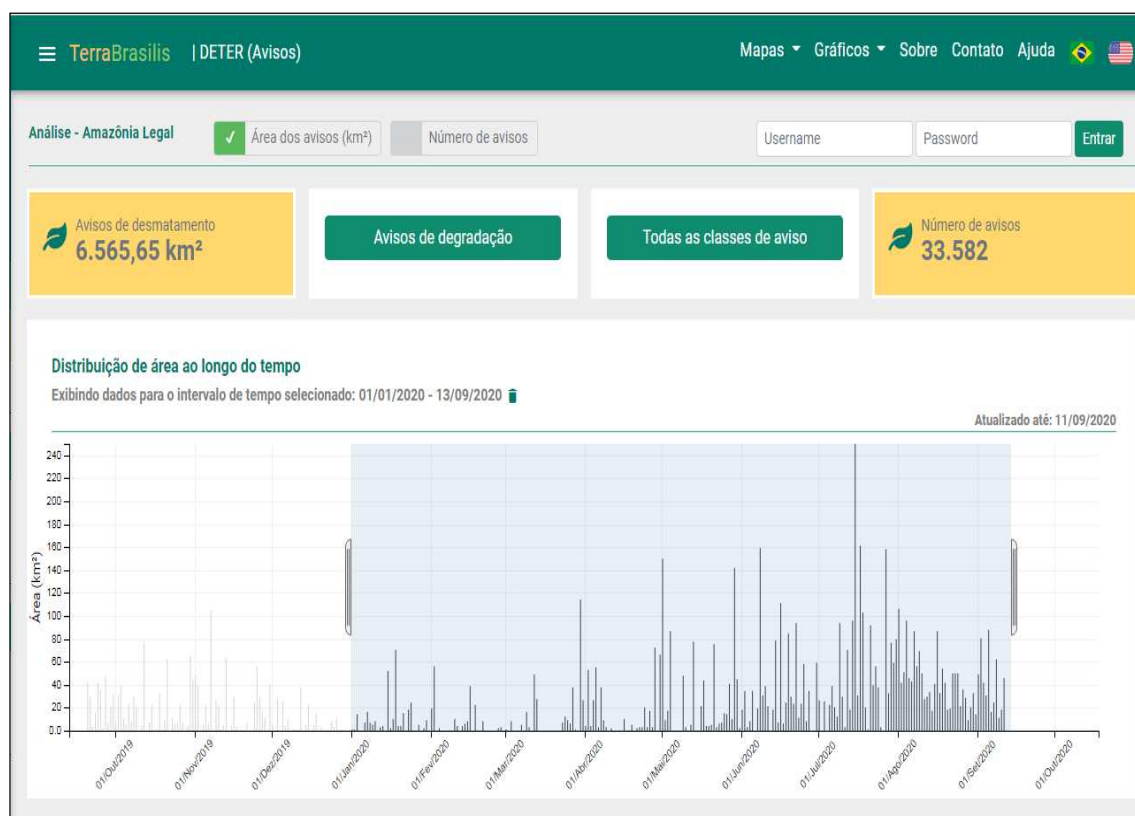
TerraBrasilis | DETER (Avisos)

Mapas Gráficos Sobre Contato Ajuda

Análise - Amazônia Legal

Área dos avisos (km²) Número de avisos

Username Password Entrar

Avisos de desmatamento
6.565,65 km²

Avisos de degradação

Todas as classes de aviso

Número de avisos
33.582

Distribuição de área ao longo do tempo

Exibindo dados para o intervalo de tempo selecionado: 01/01/2020 - 13/09/2020

Atualizado até: 11/09/2020

Área (km²)

240
220
200
180
160
140
120
100
80
60
40
20
0.0

01/Out/2019 01/Nov/2019 01/Dez/2019 01/Jan/2020 01/Fev/2020 01/Mar/2020 01/Abr/2020 01/Mai/2020 01/Jun/2020 01/Jul/2020 01/Ago/2020 01/Set/2020 01/Out/2020